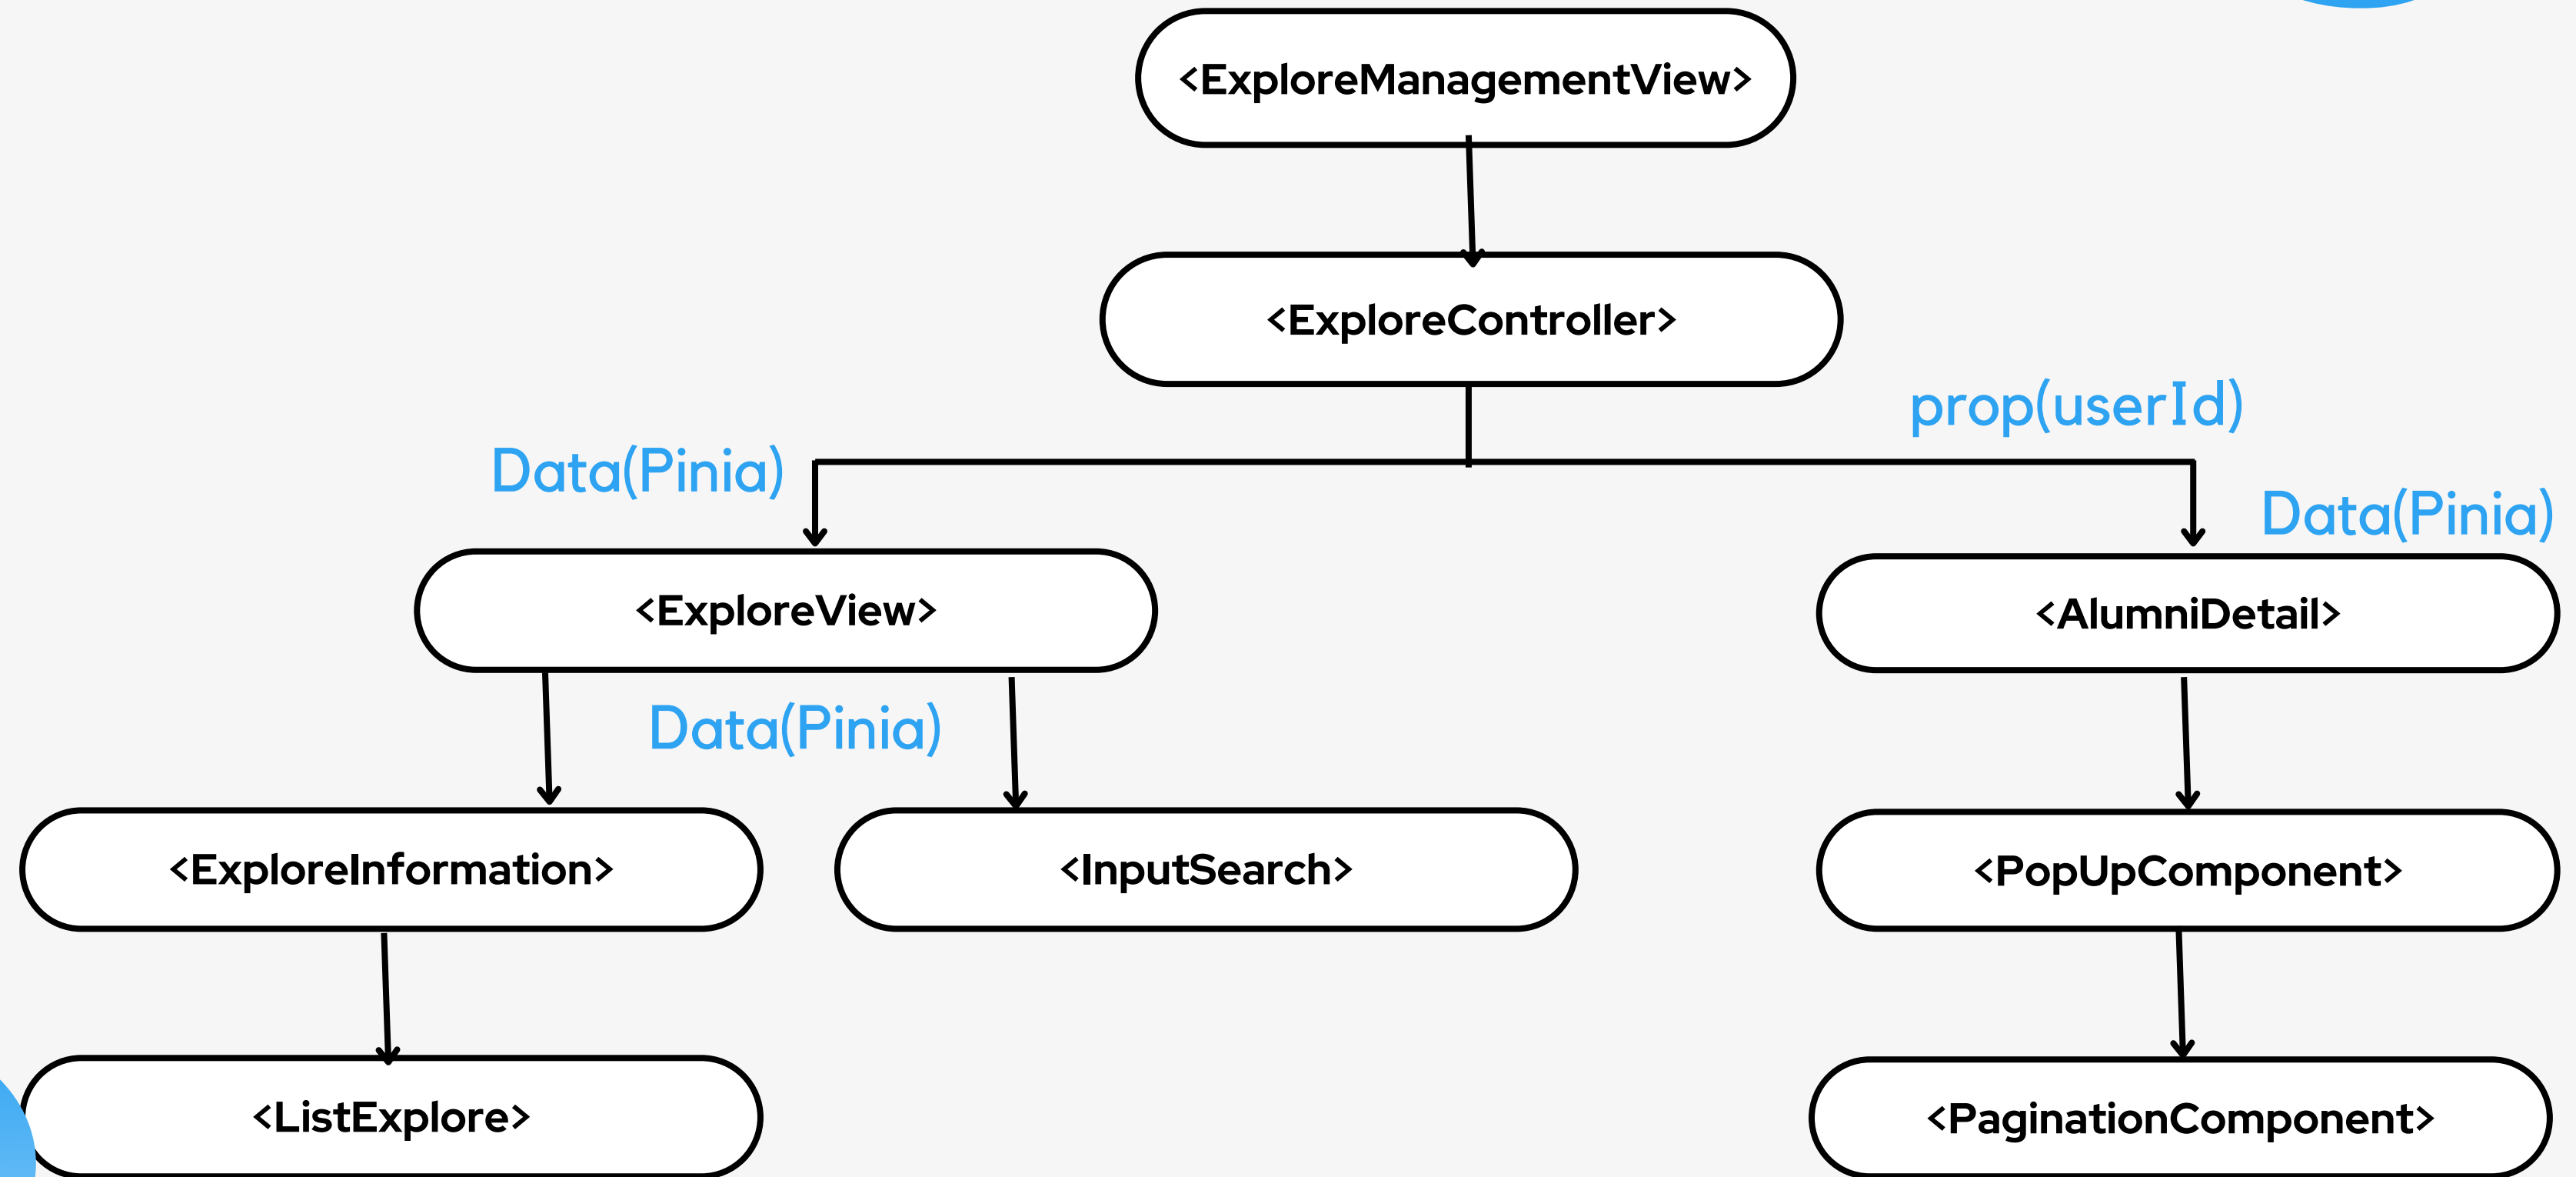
<ExploreManagementView>

<ExploreController>

prop(userId)

Data(Pinia)

Data(Pinia)

<ExploreView>

<AlumniDetail>

Data(Pinia)

<ExploreInformation>

<InputSearch>

<PopUpComponent>

<ListExplore>

<PaginationComponent>